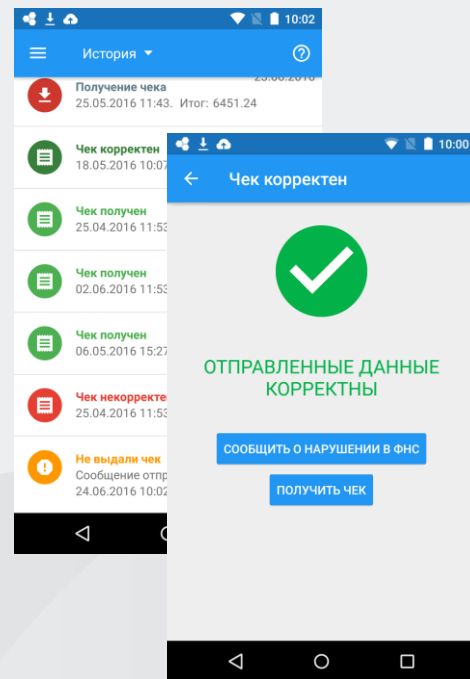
10:02

История

Получение чека
25.05.2016 11:43. Итог: 6451.24
23.06.2016

Чек корректен
18.05.2016 10:07

Чек получен
25.04.2016 11:53

Чек получен
02.06.2016 11:53

Чек получен
06.05.2016 15:27

Чек некорректен
25.04.2016 11:53

Не выдали чек
Сообщение отпр
24.06.2016 10:02

10:00

Чек корректен

ОТПРАВЛЕННЫЕ ДАННЫЕ КОРРЕКТНЫ

СООБЩИТЬ О НАРУШЕНИИ В ФНС

ПОЛУЧИТЬ ЧЕК